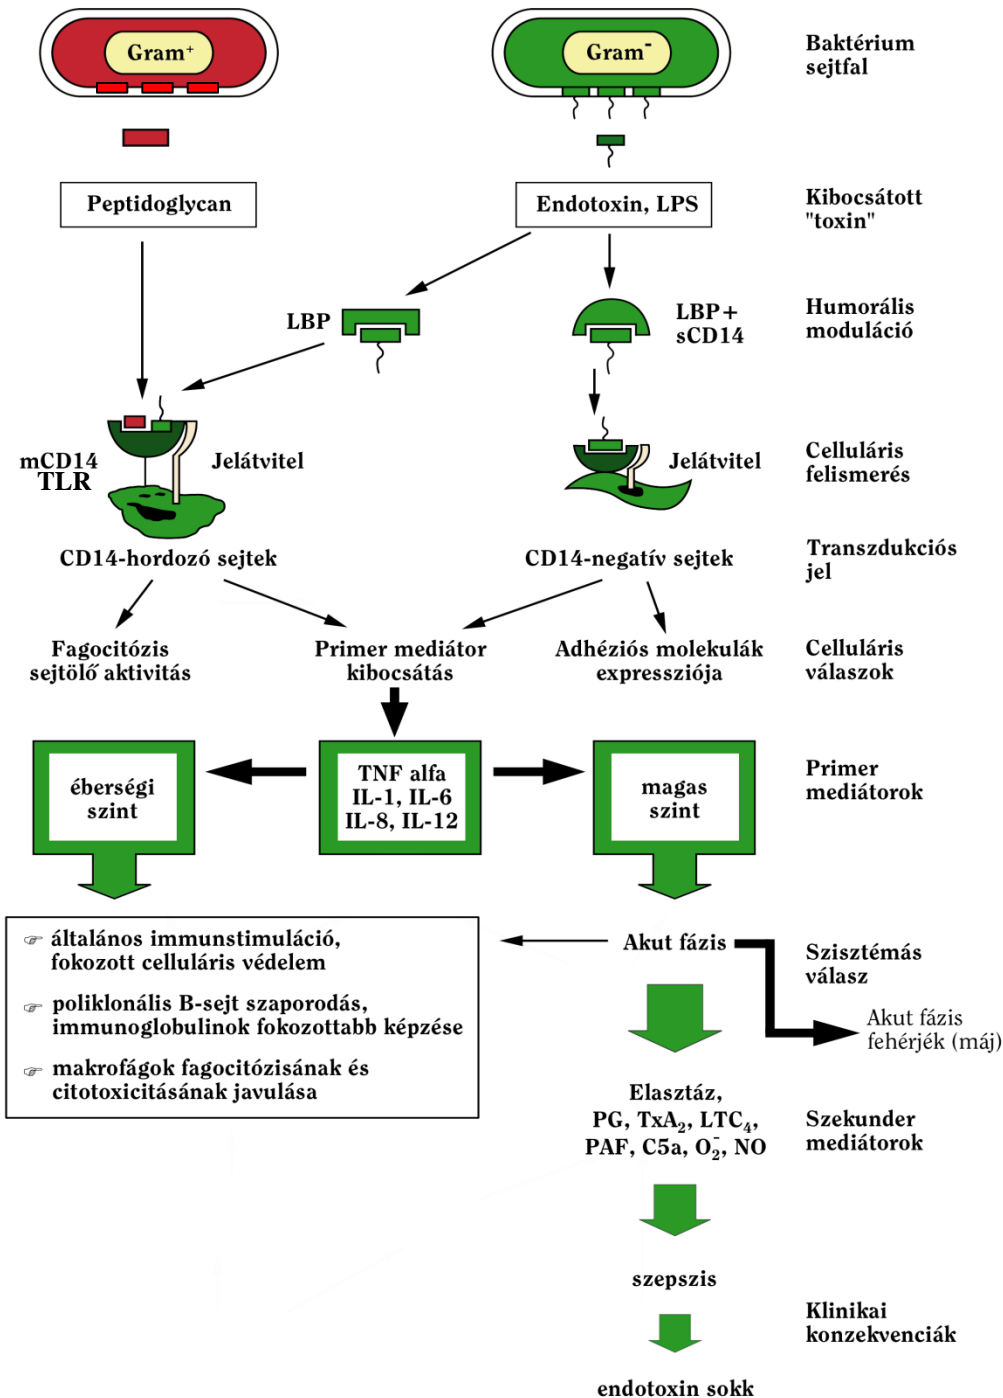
Gram$^+$

Gram$^-$

Baktérium sejtfal

Peptidoglycan

Endotoxin, LPS

Kibocsátott "toxin"

LBP

LBP + sCD14

Humorális moduláció

mCD14 TLR

Jelátvitel

Jelátvitel

Celluláris felismerés

CD14-hordozó sejtek

CD14-negatív sejtek

Transzdukciós jel

Fagocitózis sejtölő aktivitás

Primer mediátor kibocsátás

Adhéziós molekulák expressziója

Celluláris válaszok

éberségi szint

TNF alfa IL-1, IL-6 IL-8, IL-12

magas szint

Primer mediátorok

általános immunstimuláció, fokozott celluláris védelem

poliklonális B-sejt szaporodás, immunoglobulinok fokozottabb képzése

makrofágok fagocitózisának és citotoxicitásának javulása

Akut fázis

Szisztémás válasz

Akut fázis fehérjék (máj)

Elasztáz, PG, TxA$_2$, LTC$_4$, PAF, C5a, O$_2^-$, NO

Szekunder mediátorok

szepszis

Klinikai konzekvenciák

endotoxin sokk